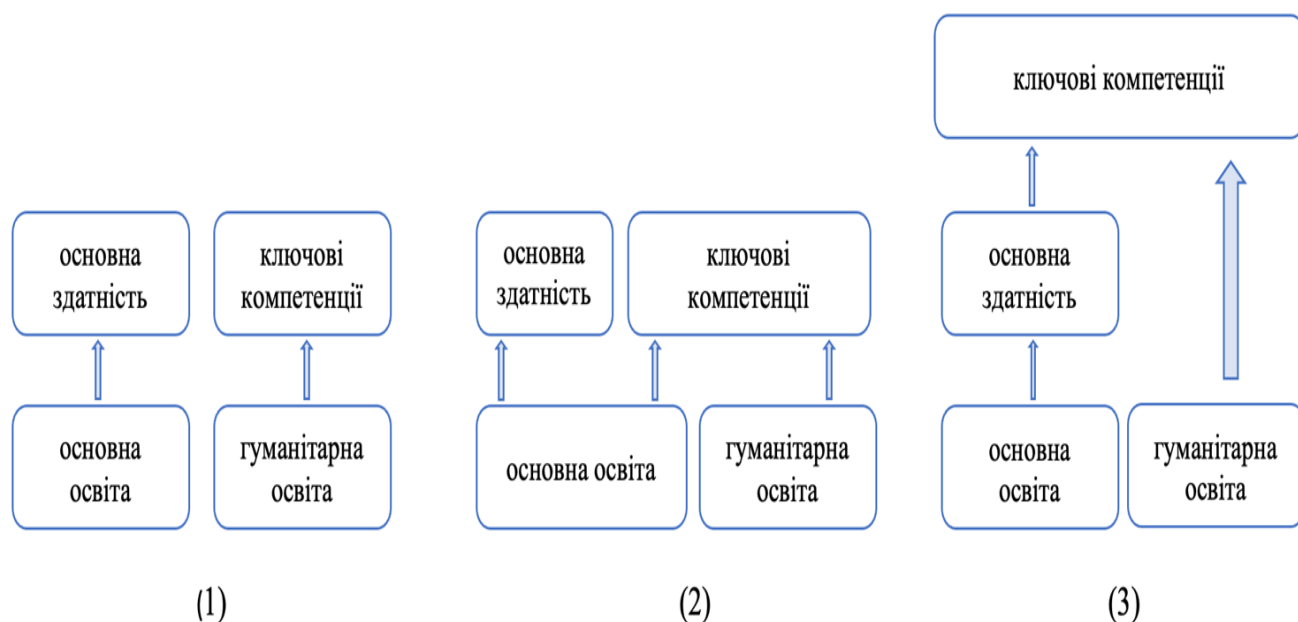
основна здатність

ключові компетенції

основна освіта

гуманітарна освіта

(1)

основна здатність

ключові компетенції

основна освіта

гуманітарна освіта

(2)

ключові компетенції

основна здатність

основна освіта

гуманітарна освіта

(3)